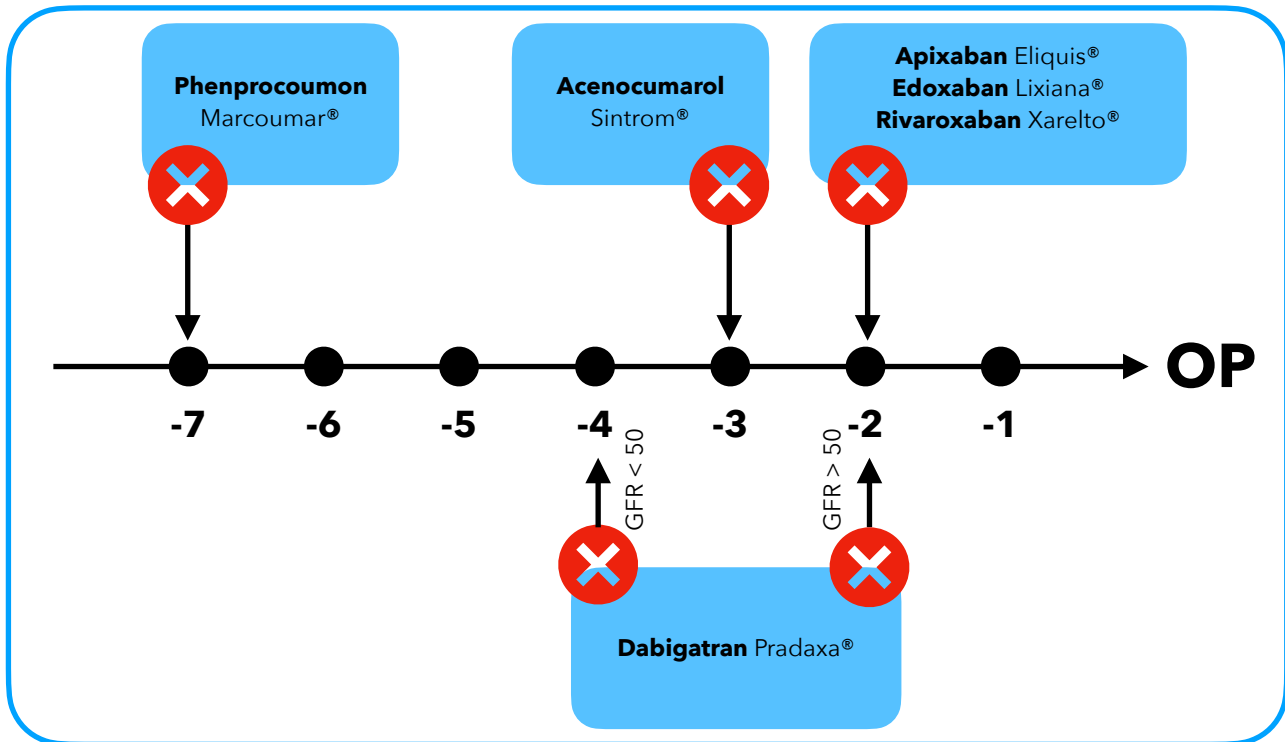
**Phenprocoumon**
Marcoumar®

**Acenocumarol**
Sintrom®

**Apixaban** Eliquis®
**Edoxaban** Lixiana®
**Rivaroxaban** Xarelto®

**OP**

-7 -6 -5 -4 -3 -2 -1

GFR < 50

GFR > 50

**Dabigatran** Pradaxa®